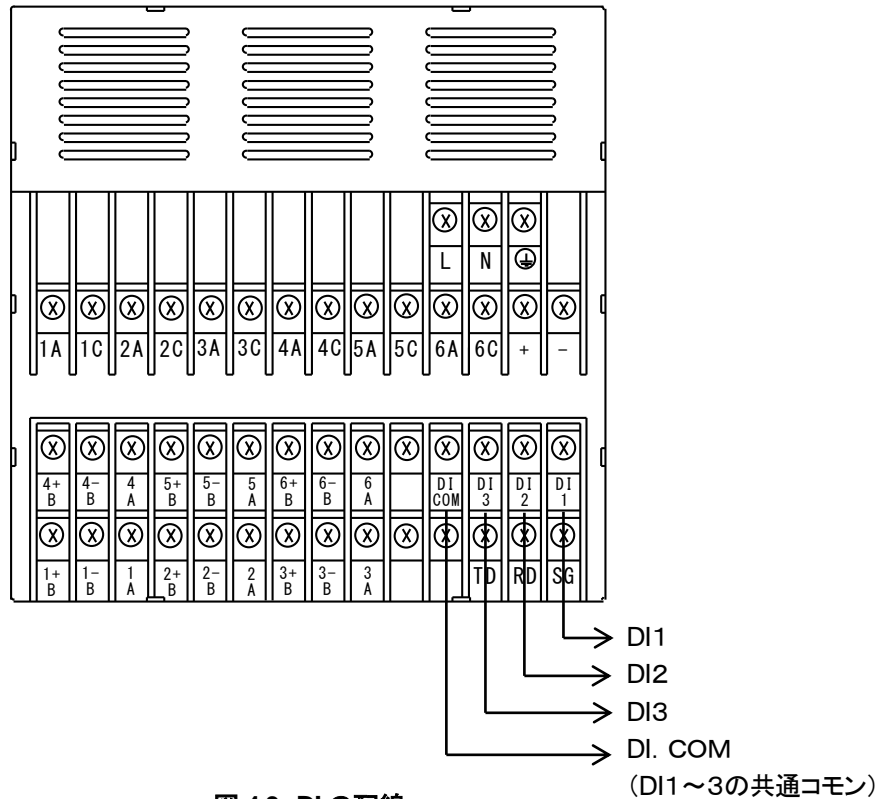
L N

1A 1C 2A 2C 3A 3C 4A 4C 5A 5C 6A 6C + −

4+ B 4− B 4 A 5+ B 5− B 5 A 6+ B 6− B 6 A DI COM DI 3 DI 2 DI 1

1+ B 1− B 1 A 2+ B 2− B 2 A 3+ B 3− B 3 A TD RD SG

DI1
DI2
DI3
DI. COM
(DI1～3の共通コモン)

図 10 DIの配線